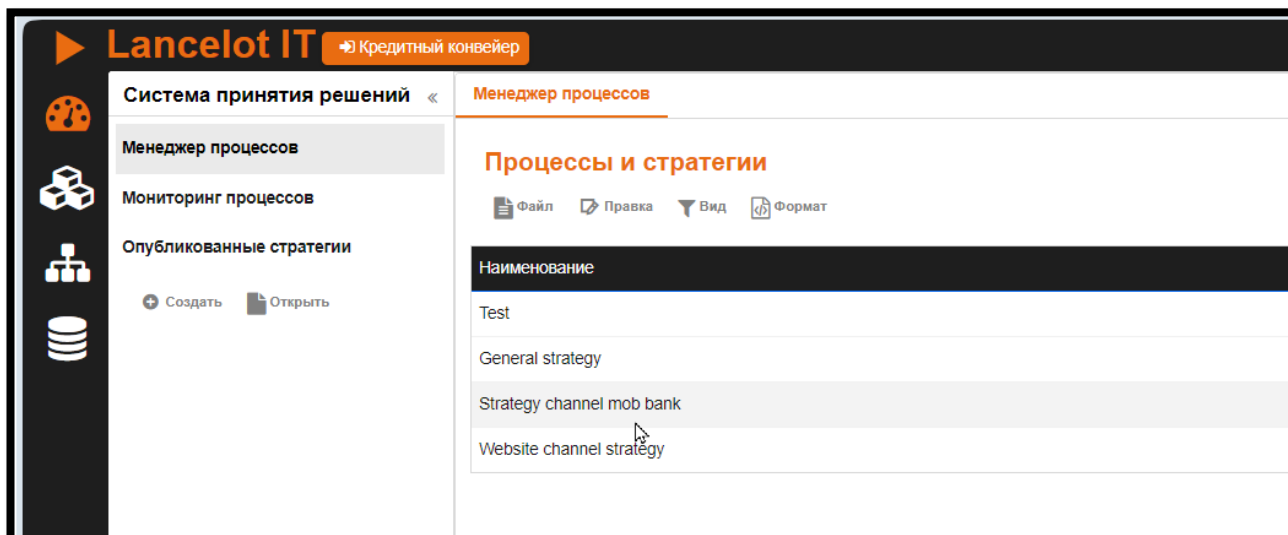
Lancelot IT
Кредитный конвейер

Система принятия решений «

Менеджер процессов

Мониторинг процессов

Опубликованные стратегии

Создать
Открыть

Менеджер процессов

Процессы и стратегии

Файл
Правка
Вид
Формат

| Наименование |
|---|
| Test |
| General strategy |
| Strategy channel mob bank |
| Website channel strategy |